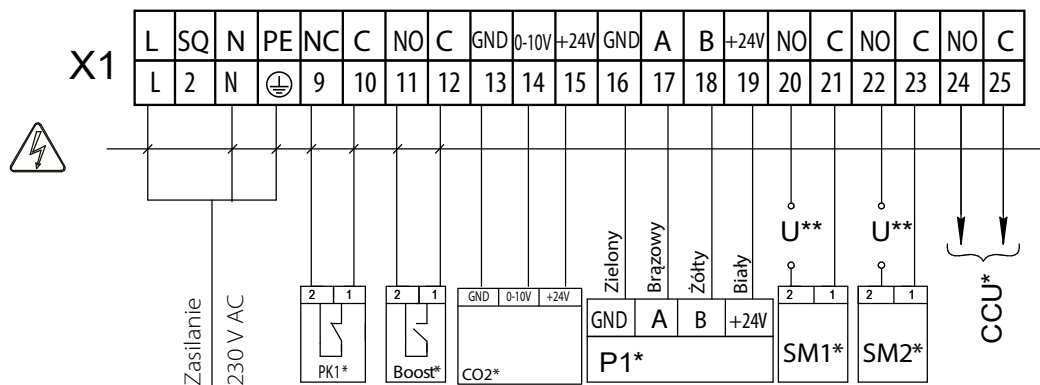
X1

| L | SQ | N | PE | NC | C | NO | C | GND | 0-10V | +24V | GND | A | B | +24V | NO | C | NO | C | NO | C |
|---|---|---|---|---|---|---|---|---|---|---|---|---|---|---|---|---|---|---|---|---|
| L | 2 | N | ⏚ | 9 | 10 | 11 | 12 | 13 | 14 | 15 | 16 | 17 | 18 | 19 | 20 | 21 | 22 | 23 | 24 | 25 |

Zasilanie
230 V AC

2 1
PK1*

2 1
Boost*

GND 0-10V +24V
CO2*

Zielony
Brązowy
Żółty
Biały

GND A B +24V
P1*

U**
2 1
SM1*

U**
2 1
SM2*

CCU*